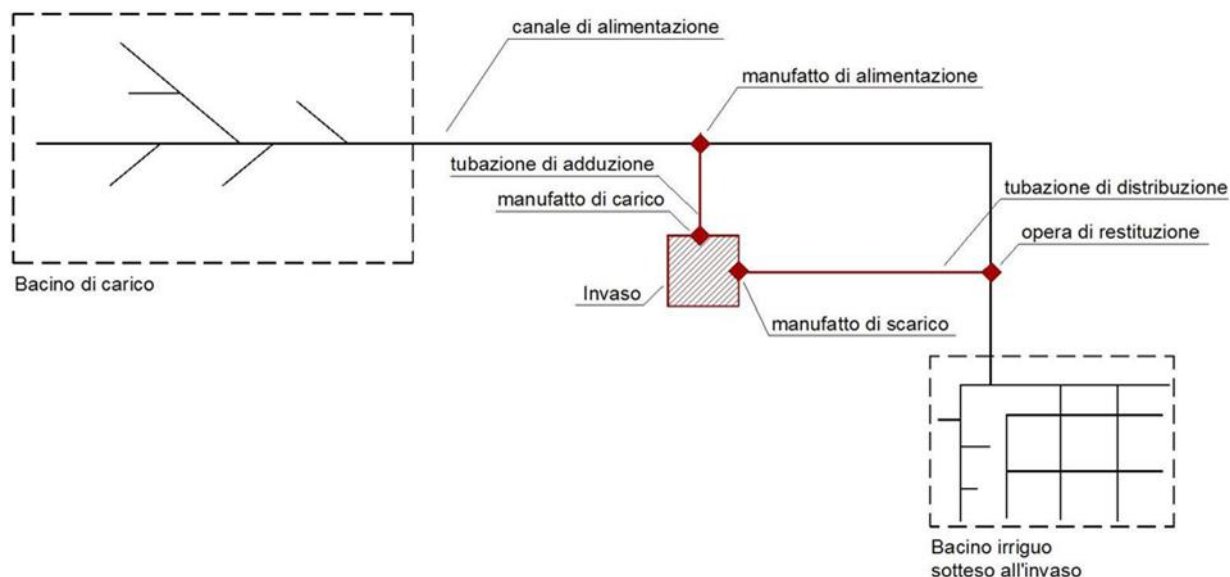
canale di alimentazione

manufatto di alimentazione

tubazione di adduzione

manufatto di carico

tubazione di distribuzione

opera di restituzione

Bacino di carico

Invaso

manufatto di scarico

Bacino irriguo sotteso all'invaso